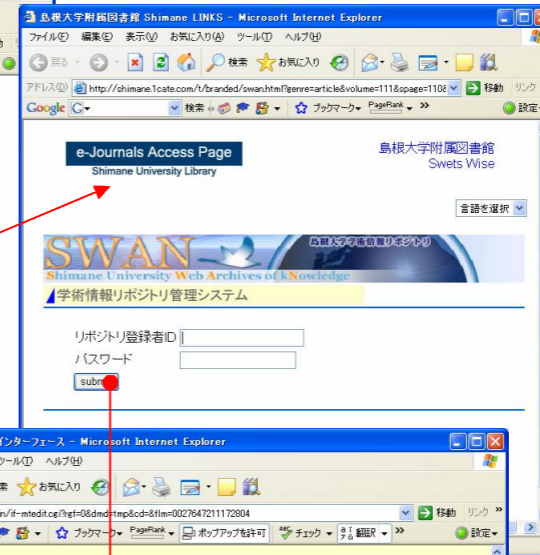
島根大学附属図書館 Shimane LINKS - Microsoft Internet Explorer

ファイル(F) 編集(E) 表示(V) お気に入り(A) ツール(T) ヘルプ(H)

戻る 検索 お気に入り

アドレス(D) http://shimane.1cate.com/t/branded/swan.html?genre=article&volume=111&spage=110 移動 リンク

Google G 検索 ブックマーク PageRank » 設定

e-Journals Access Page
Shimane University Library

島根大学附属図書館
Swets Wise

言語を選択

SWAN
島根大学学術情報リポジトリ
Shimane University Web Archives of kNowledge

学術情報リポジトリ管理システム

リポジトリ登録者ID
パスワード
subm

インターフェース - Microsoft Internet Explorer

ツール(T) ヘルプ(H)

索 お気に入り

n/if-mtedit.cgi?rgf=0&dmd=tmp&cd=&flm=0027647211172804 移動 リンク

ブックマーク PageRank ポップアップを許可 チェック 翻訳 設定